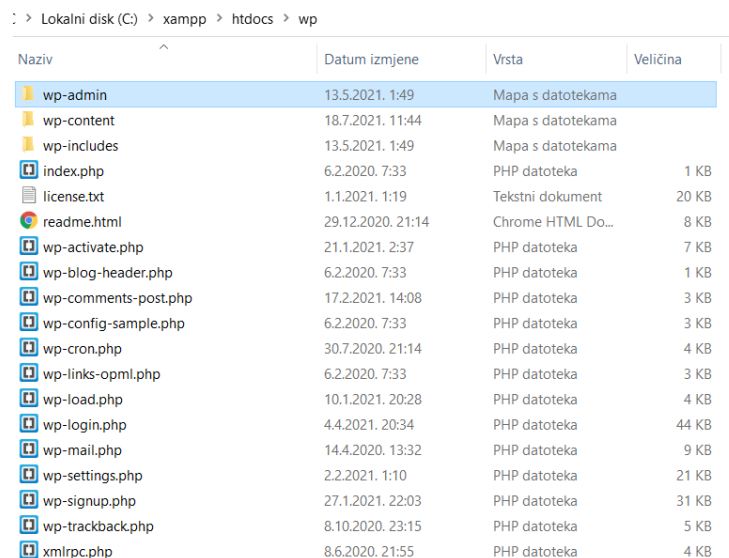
> Lokalni disk (C:) > xampp > htdocs > wp

| Naziv | Datum izmjene | Vrsta | Veličina |
|---|---|---|---|
| wp-admin | 13.5.2021. 1:49 | Mapa s datotekama | |
| wp-content | 18.7.2021. 11:44 | Mapa s datotekama | |
| wp-includes | 13.5.2021. 1:49 | Mapa s datotekama | |
| index.php | 6.2.2020. 7:33 | PHP datoteka | 1 KB |
| license.txt | 1.1.2021. 1:19 | Tekstni dokument | 20 KB |
| readme.html | 29.12.2020. 21:14 | Chrome HTML Do... | 8 KB |
| wp-activate.php | 21.1.2021. 2:37 | PHP datoteka | 7 KB |
| wp-blog-header.php | 6.2.2020. 7:33 | PHP datoteka | 1 KB |
| wp-comments-post.php | 17.2.2021. 14:08 | PHP datoteka | 3 KB |
| wp-config-sample.php | 6.2.2020. 7:33 | PHP datoteka | 3 KB |
| wp-cron.php | 30.7.2020. 21:14 | PHP datoteka | 4 KB |
| wp-links-opml.php | 6.2.2020. 7:33 | PHP datoteka | 3 KB |
| wp-load.php | 10.1.2021. 20:28 | PHP datoteka | 4 KB |
| wp-login.php | 4.4.2021. 20:34 | PHP datoteka | 44 KB |
| wp-mail.php | 14.4.2020. 13:32 | PHP datoteka | 9 KB |
| wp-settings.php | 2.2.2021. 1:10 | PHP datoteka | 21 KB |
| wp-signup.php | 27.1.2021. 22:03 | PHP datoteka | 31 KB |
| wp-trackback.php | 8.10.2020. 23:15 | PHP datoteka | 5 KB |
| xmlrpc.php | 8.6.2020. 21:55 | PHP datoteka | 4 KB |